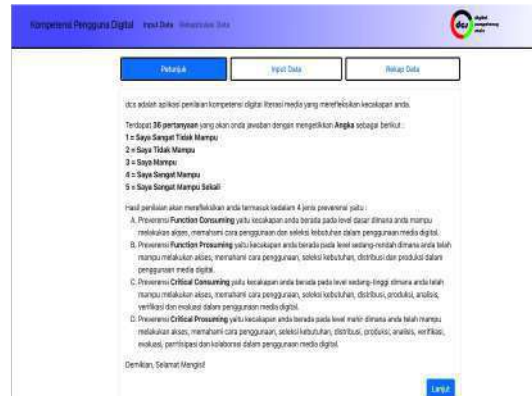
Kompetensi Pengguna Digital Input Data Rekapitulasi Data

dcs digital competency scale

Petunjuk

Input Data

Rekap Data

dcs adalah aplikasi penilaian kompetensi digital literasi media yang merefleksikan kecakapan anda.

Terdapat **36 pertanyaan** yang akan anda jawaban dengan mengetikkan **Angka** sebagai berikut :
**1 = Saya Sangat Tidak Mampu**
**2 = Saya Tidak Mampu**
**3 = Saya Mampu**
**4 = Saya Sangat Mampu**
**5 = Saya Sangat Mampu Sekali**

Hasil penilaian akan merefleksikan anda termasuk kedalam 4 jenis prevensi yaitu :
A. Prevensi **Function Consuming** yaitu kecakapan anda berada pada level dasar dimana anda mampu melakukan akses, memahami cara penggunaan dan seleksi kebutuhan dalam penggunaan media digital.
B. Prevensi **Function Prosuming** yaitu kecakapan anda berada pada level sedang-rendah dimana anda telah mampu melakukan akses, memahami cara penggunaan, seleksi kebutuhan, distribusi dan produksi dalam penggunaan media digital.
C. Prevensi **Critical Consuming** yaitu kecakapan anda berada pada level sedang-tinggi dimana anda telah mampu melakukan akses, memahami cara penggunaan, seleksi kebutuhan, distribusi, produksi, analisis, verifikasi dan evaluasi dalam penggunaan media digital.
D. Prevensi **Critical Prosuming** yaitu kecakapan anda berada pada level tinggi dimana anda telah mampu melakukan akses, memahami cara penggunaan, seleksi kebutuhan, distribusi, produksi, analisis, verifikasi, evaluasi, partisipasi dan kolaborasi dalam penggunaan media digital.

Demikian, Selamat Mengisi!

Lanjut